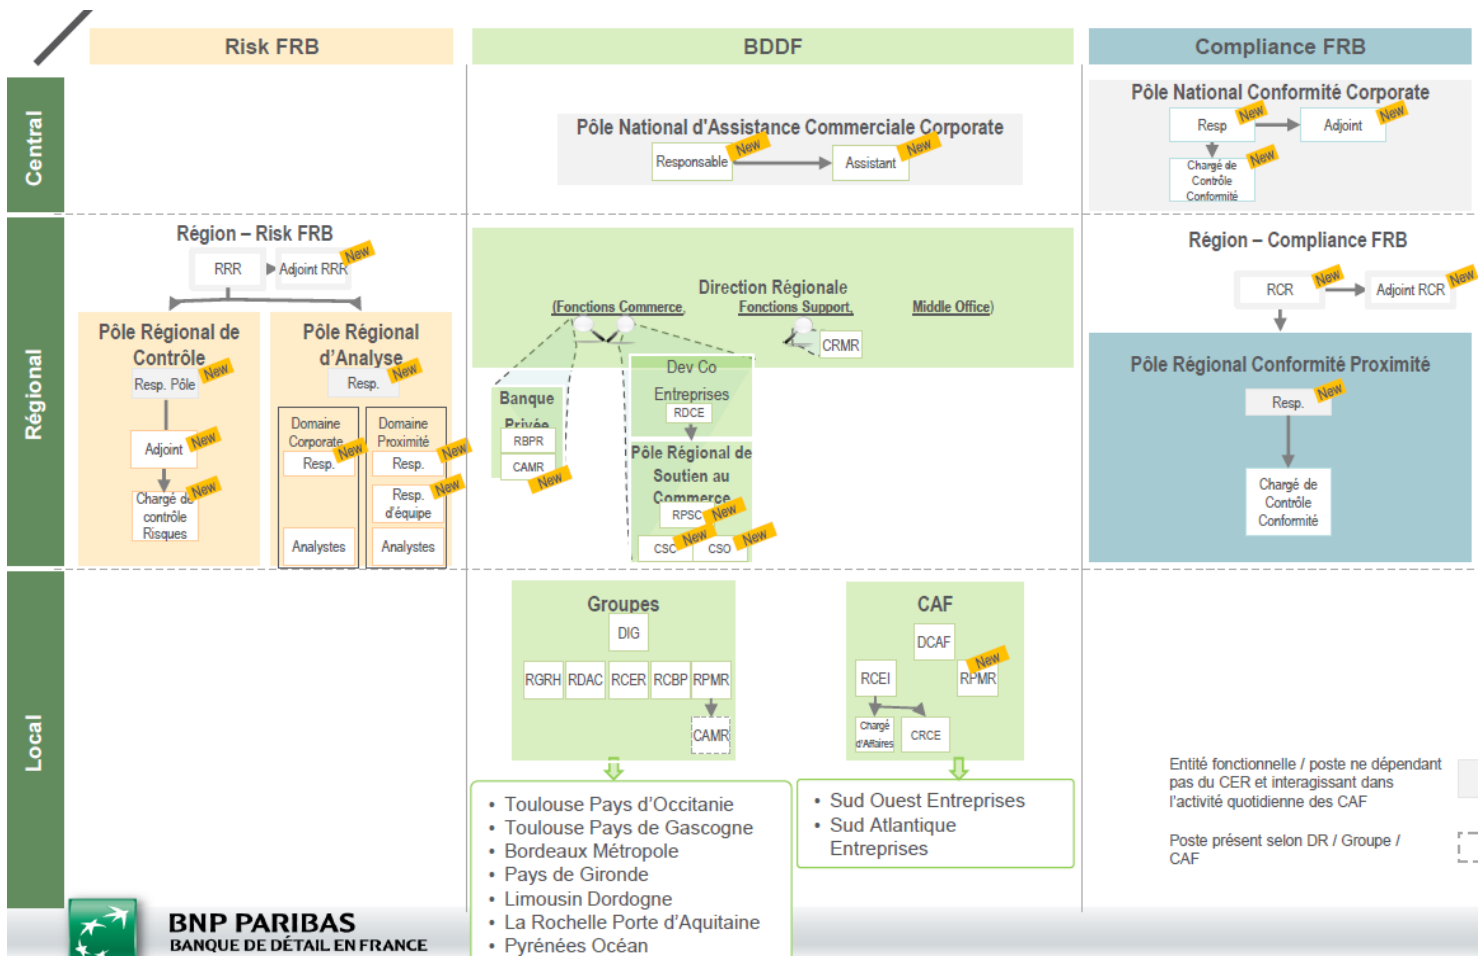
Risk FRB

BDDF

Compliance FRB

Central

Régional

Local

Pôle National d'Assistance Commerciale Corporate

Responsable New

Assistant New

Pôle National Conformité Corporate

Resp New

Adjoint New

Chargé de Contrôle Conformité New

Région – Risk FRB

RRR

Adjoint RRR New

Pôle Régional de Contrôle

Resp. Pôle New

Adjoint New

Chargé de contrôle Risques New

Pôle Régional d'Analyse

Resp. New

Domaine Corporate

Resp. New

Analystes

Domaine Proximité

Resp. New

Resp. d'équipe New

Analystes

Direction Régionale

(Fonctions Commerce Fonctions Support Middle Office)

CRMR

Banque Privée

RBPR

CAMR New

Dev Co Entreprises

RDCE

Pôle Régional de Soutien au Commerce

RPSC New

CSC New

CSO New

Région – Compliance FRB

RCR New

Adjoint RCR New

Pôle Régional Conformité Proximité

Resp. New

Chargé de Contrôle Conformité

Groupes

DIG

RGRH

RDAC

RCER

RCBP

RPMR

CAMR

CAF

DCAF

RCEI

RPMR New

Chargé d'Affaires

CRCE

• Toulouse Pays d'Occitanie
• Toulouse Pays de Gascogne
• Bordeaux Métropole
• Pays de Gironde
• Limousin Dordogne
• La Rochelle Porte d'Aquitaine
• Pyrénées Océan

• Sud Ouest Entreprises
• Sud Atlantique Entreprises

Entité fonctionnelle / poste ne dépendant pas du CER et interagissant dans l'activité quotidienne des CAF

Poste présent selon DR / Groupe / CAF

BNP PARIBAS
BANQUE DE DÉTAIL EN FRANCE